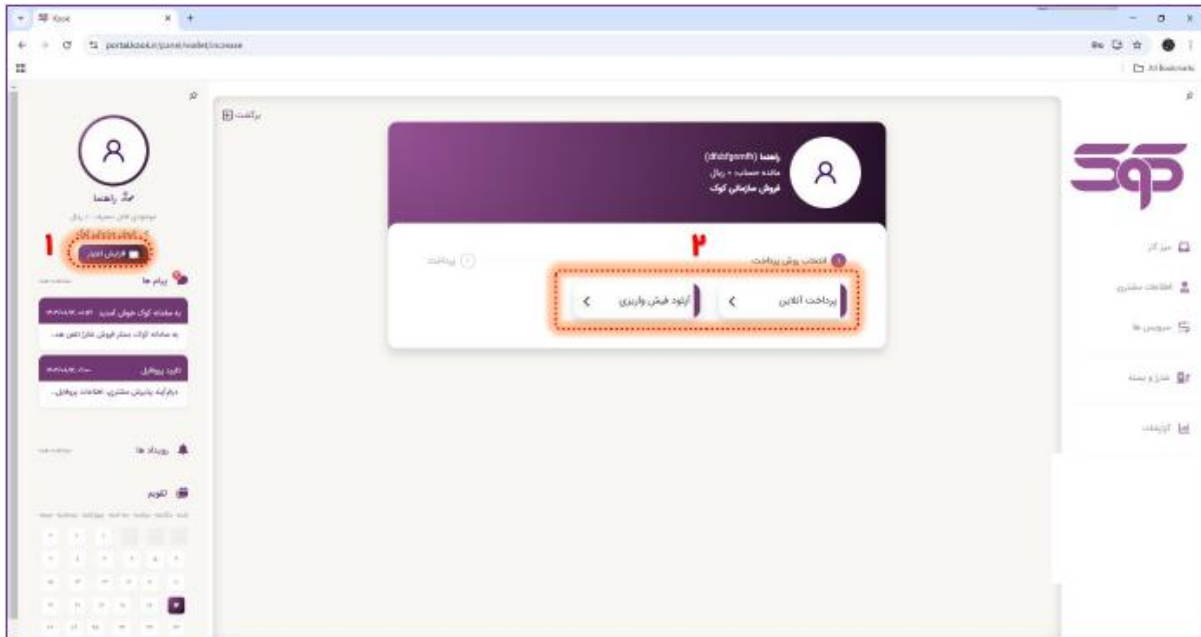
Kook
portal.kook.ir/panel/wallet/increase
All Bookmarks

راهنما
موجودی قابل مصرف : ۰ ریال
افزایش اعتبار
۱
پیام ها
به سامانه کوک خوش آمدید
به سامانه کوک، سامانه فروش شارژ و ... خوش آمدید
تکمیل پروفایل
درخواست پشتیبانی، اطلاعات پروفایل...
رویداد ها
تقویم

برگشت
راهنما (dfdsfgsmfh)
مانده حساب : ۰ ریال
فروش سازمانی کوک
۲
۱ انتخاب روش پرداخت
پرداخت
پرداخت آنلاین
آپلود فیش واریزی

پیشخوان
اطلاعات مشتری
سرویس ها
شارژ و بسته
گزارشات